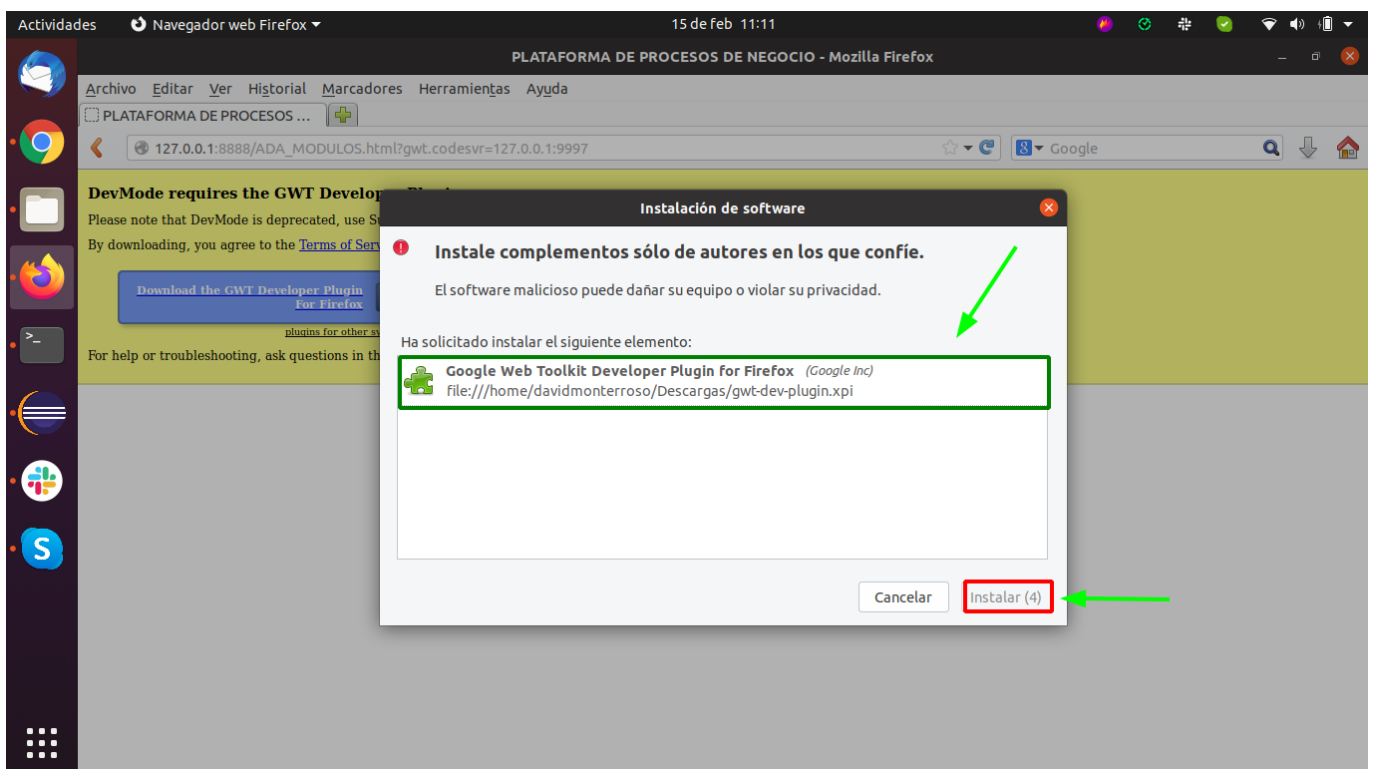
Actividades Navegador web Firefox 15 de feb 11:11

PLATAFORMA DE PROCESOS DE NEGOCIO - Mozilla Firefox

Archivo Editar Ver Historial Marcadores Herramientas Ayuda

PLATAFORMA DE PROCESOS ...

127.0.0.1:8888/ADA_MODULOS.html?gwt.codesvr=127.0.0.1:9997

Google

DevMode requires the GWT Develop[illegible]

Please note that DevMode is deprecated, use S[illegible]

By downloading, you agree to the Terms of Serv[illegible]

Download the GWT Developer Plugin For Firefox

plugins for other sy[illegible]

For help or troubleshooting, ask questions in th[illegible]

Instalación de software

Instale complementos sólo de autores en los que confíe.

El software malicioso puede dañar su equipo o violar su privacidad.

Ha solicitado instalar el siguiente elemento:

Google Web Toolkit Developer Plugin for Firefox (Google Inc)
file:///home/davidmonterroso/Descargas/gwt-dev-plugin.xpi

Cancelar Instalar (4)